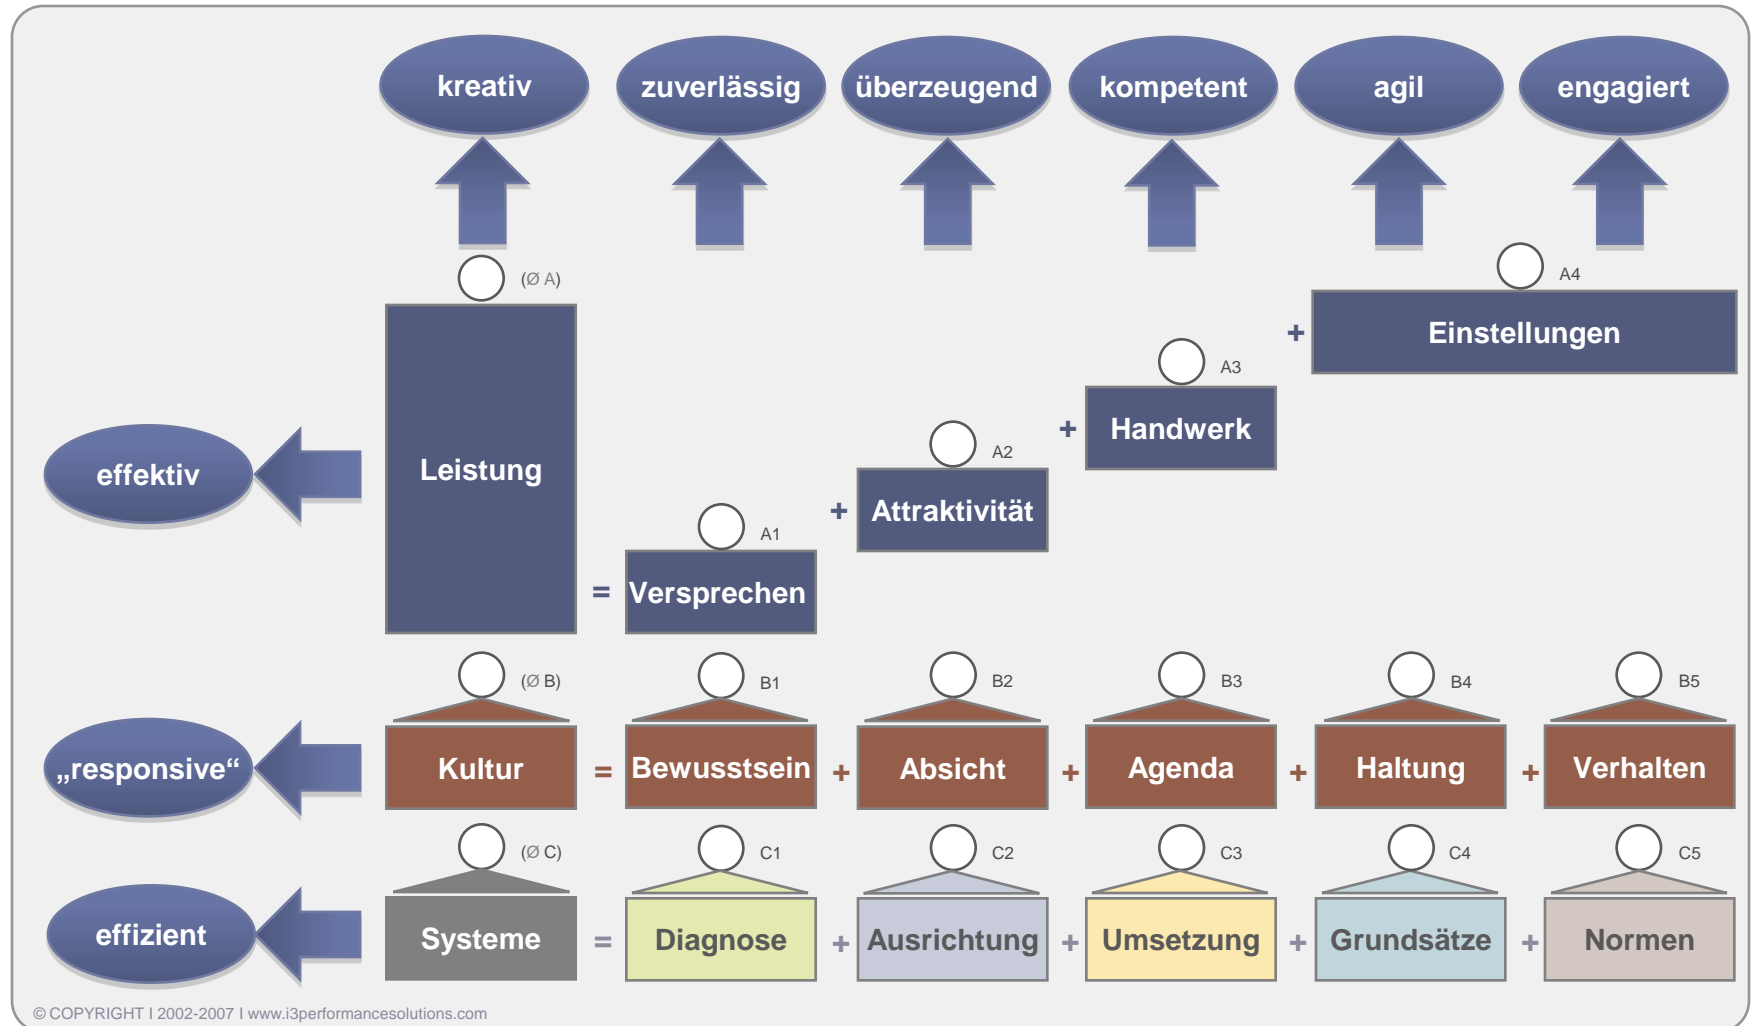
kreativ zuverlässig überzeugend kompetent agil engagiert

(Ø A)

A4

+ Einstellungen

A3

+ Handwerk

A2

+ Attraktivität

A1

effektiv

Leistung = Versprechen

(Ø B) B1 B2 B3 B4 B5

„responsive“

Kultur = Bewusstsein + Absicht + Agenda + Haltung + Verhalten

(Ø C) C1 C2 C3 C4 C5

effizient

Systeme = Diagnose + Ausrichtung + Umsetzung + Grundsätze + Normen

© COPYRIGHT I 2002-2007 I www.i3performancesolutions.com